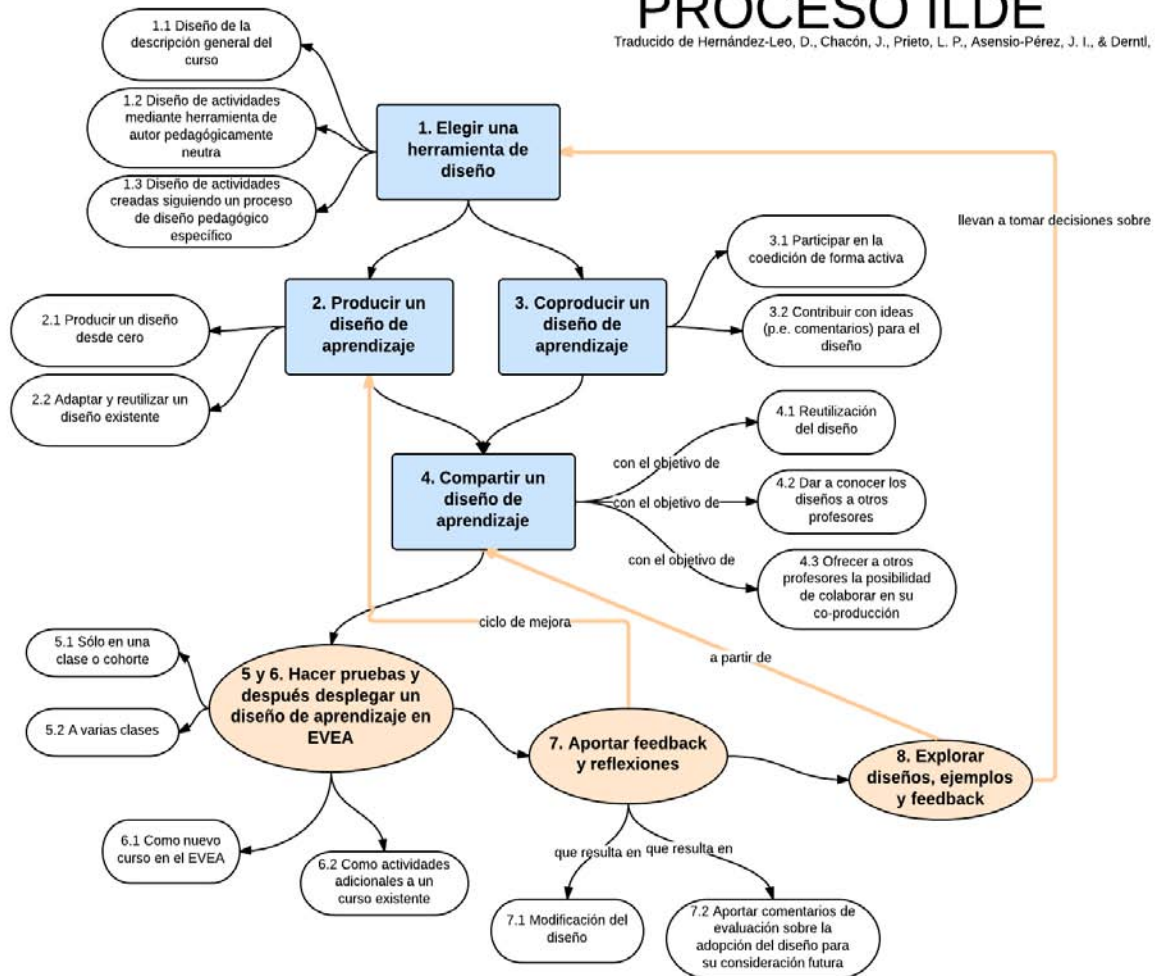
PROCESO ILDE

Traducido de Hernández-Leo, D., Chacón, J., Prieto, L. P., Asensio-Pérez, J. I., & Derntl,

1.1 Diseño de la descripción general del curso

1.2 Diseño de actividades mediante herramienta de autor pedagógicamente neutra

1.3 Diseño de actividades creadas siguiendo un proceso de diseño pedagógico específico

1. Elegir una herramienta de diseño

llevan a tomar decisiones sobre

3.1 Participar en la coedición de forma activa

3.2 Contribuir con ideas (p.e. comentarios) para el diseño

2.1 Producir un diseño desde cero

2.2 Adaptar y reutilizar un diseño existente

2. Producir un diseño de aprendizaje

3. Coproducir un diseño de aprendizaje

4.1 Reutilización del diseño

con el objetivo de

4. Compartir un diseño de aprendizaje

con el objetivo de

4.2 Dar a conocer los diseños a otros profesores

con el objetivo de

4.3 Ofrecer a otros profesores la posibilidad de colaborar en su co-producción

ciclo de mejora

a partir de

5.1 Sólo en una clase o cohorte

5.2 A varias clases

5 y 6. Hacer pruebas y después desplegar un diseño de aprendizaje en EVEA

7. Aportar feedback y reflexiones

8. Explorar diseños, ejemplos y feedback

6.1 Como nuevo curso en el EVEA

6.2 Como actividades adicionales a un curso existente

que resulta en

que resulta en

7.1 Modificación del diseño

7.2 Aportar comentarios de evaluación sobre la adopción del diseño para su consideración futura